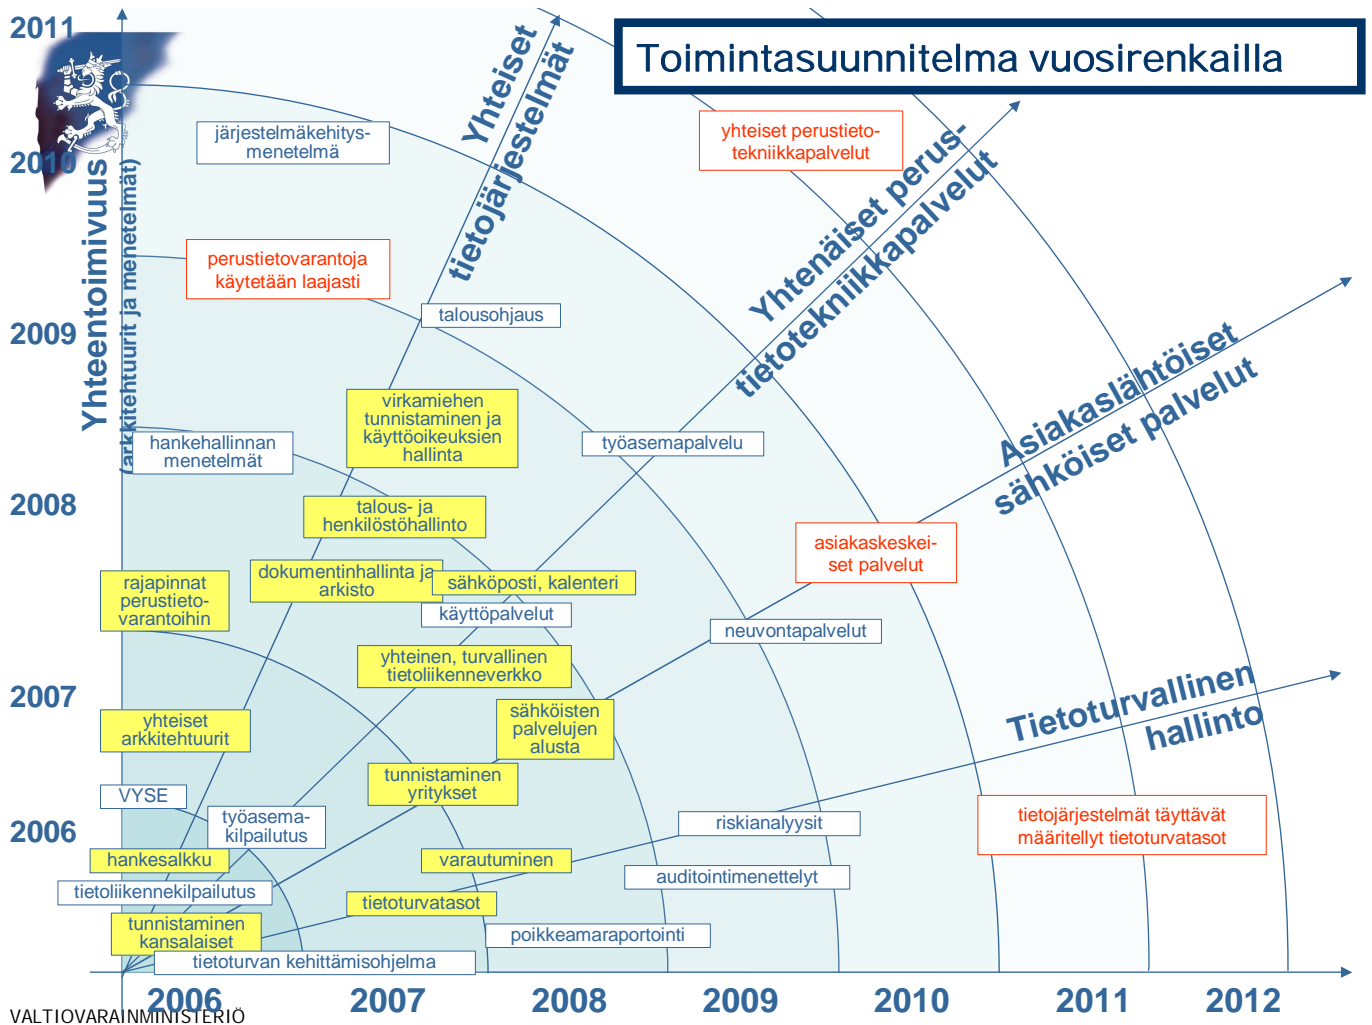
Toimintasuunnitelma vuosirenkailla

2011
2010
2009
2008
2007
2006

Yhteentoimivuus
(arkkitehtuurit ja menetelmät)

Yhteiset tietojärjestelmät

Yhtenäiset perustietotekniikkapalvelut

Asiakaslähtöiset sähköiset palvelut

Tietoturvallinen hallinto

järjestelmäkehitysmenetelmä

perustietovarantoja käytetään laajasti

talousohjaus

yhteiset perustietotekniikkapalvelut

virkamiehen tunnistaminen ja käyttöoikeuksien hallinta

hankehallinnan menetelmät

työasemapalvelu

talous- ja henkilöstöhallinto

dokumentinhallinta ja arkisto

sähköposti, kalenteri

rajapinnat perustietovarantoihin

käyttöpalvelut

asiakaskeskeiset palvelut

neuvontapalvelut

yhteinen, turvallinen tietoliikenneverkko

sähköisten palvelujen alusta

yhteiset arkkitehtuurit

tunnistaminen yritykset

VYSE

työasemakilpailutus

riskianalyysit

tietojärjestelmät täyttävät määritellyt tietoturvatasot

hankesalkku

varautuminen

tietoliikennekilpailutus

auditointimenettelyt

tietoturvatasot

tunnistaminen kansalaiset

poikkeamaraportointi

tietoturvan kehittämisohjelma

2006
2007
2008
2009
2010
2011
2012

VALTIOVARAINMINISTERIÖ